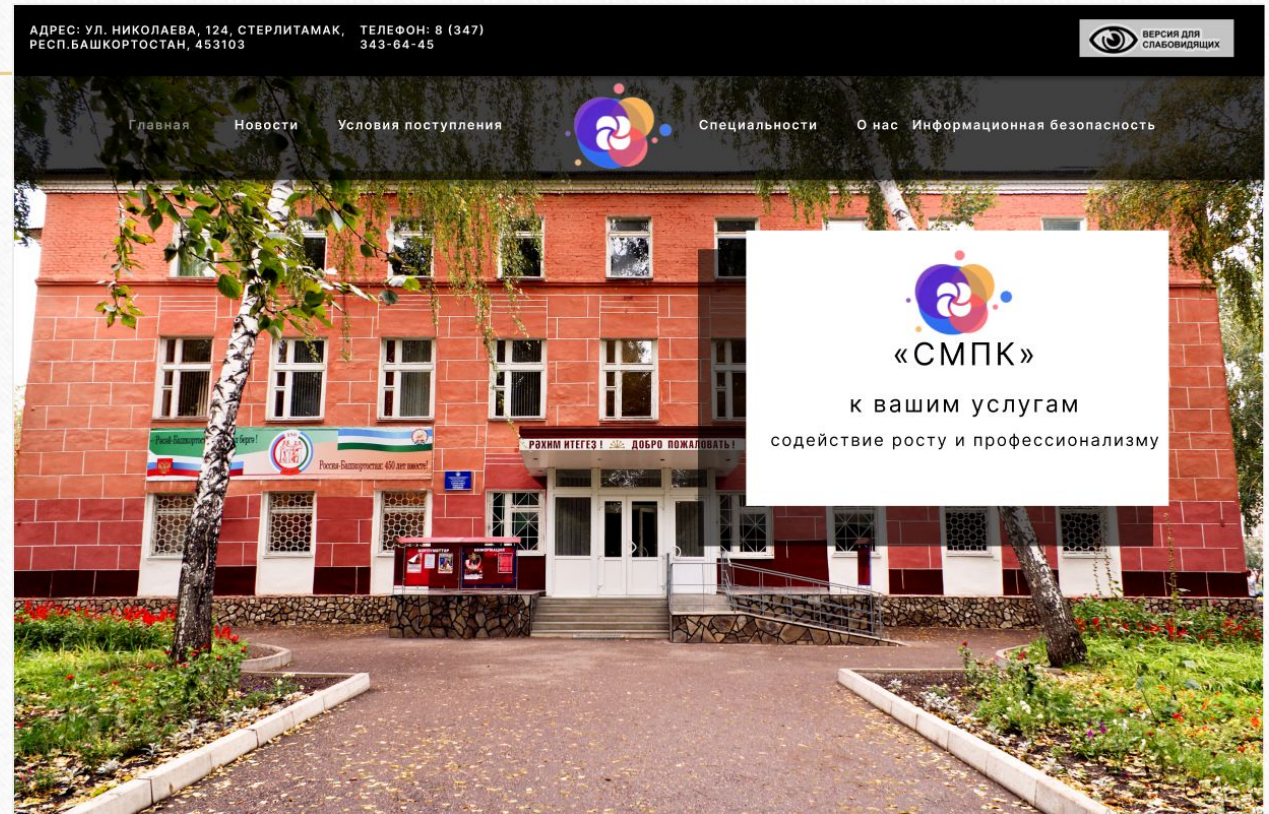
АДРЕС: УЛ. НИКОЛАЕВА, 124, СТЕРЛИТАМАК, РЕСП.БАШКОРТОСТАН, 453103

ТЕЛЕФОН: 8 (347) 343-64-45

ВЕРСИЯ ДЛЯ СЛАБОВИДЯЩИХ

Главная Новости Условия поступления Специальности О нас Информационная безопасность

«СМПК»

к вашим услугам

содействие росту и профессионализму

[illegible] берег!

Россия-Башкортостан: 450 лет вместе!

РӘХИМ ИТЕГЕЗ ! ДОБРО ПОЖАЛОВАТЬ !